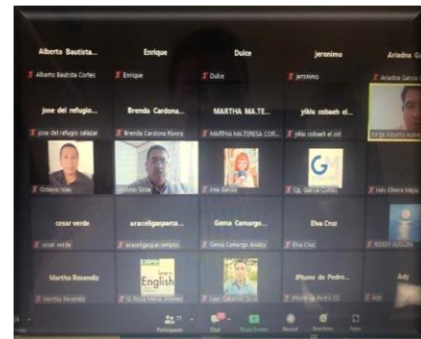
Alberto Bautista...

Alberto Bautista Cortes

Enrique

Enrique

Dulce

Dulce

jeronimo

jeronimo

Ariadna G...

Ariadna Garcia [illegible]

jose del refugio...

jose del refugio salazar

Brenda Cardona...

Brenda Cardona Rivera

MARTHA MA.TE...

MARTHA MA.TERESA COR...

yikiu osbeeh el...

yikiu osbeeh el viel

Jorge Alberto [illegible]

Octavio Islas

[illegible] Sosa

Ana Garcia

Gy. Garcia Cortes

Inés Olvera Mejía

cesar verde

cesar verde

araceligarpa...

araceligarpacampos

Gema Camargo...

Gema Camargo Avalos

Elva Cruz

Elva Cruz

ROSSY DUCON

Martha Resendiz

Martha Resendiz

English

Q. Rosa Maria Jiménez

Juan Gabriel del Sosa

iPhone de Pedro...

iPhone de Pedro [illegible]

Ady

Ady

Participants

Chat

Share Screen

Record

Reactions

Apps